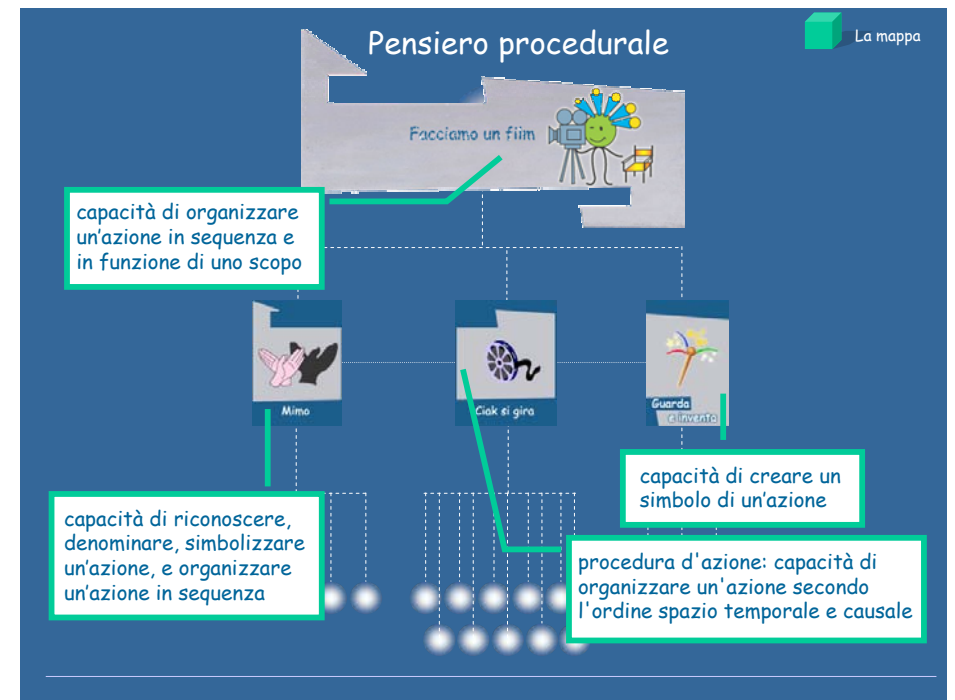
Pensiero procedurale

La mappa

Facciamo un film

capacità di organizzare un'azione in sequenza e in funzione di uno scopo

Mimo

Ciak si gira

Guarda e inventa

capacità di creare un simbolo di un'azione

capacità di riconoscere, denominare, simbolizzare un'azione, e organizzare un'azione in sequenza

procedura d'azione: capacità di organizzare un'azione secondo l'ordine spazio temporale e causale